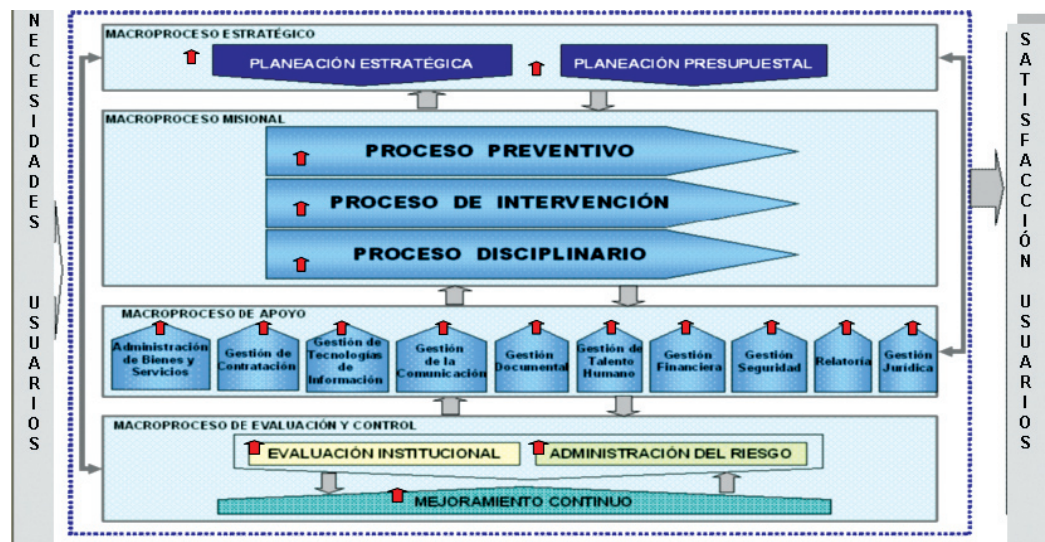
NECESIDADES USUARIOS

MACROPROCESO ESTRATÉGICO

PLANEACIÓN ESTRATÉGICA

PLANEACIÓN PRESUPUESTAL

MACROPROCESO MISIONAL

PROCESO PREVENTIVO

PROCESO DE INTERVENCIÓN

PROCESO DISCIPLINARIO

MACROPROCESO DE APOYO

Administración de Bienes y Servicios

Gestión de Contratación

Gestión de Tecnologías de Información

Gestión de la Comunicación

Gestión Documental

Gestión de Talento Humano

Gestión Financiera

Gestión Seguridad

Relatoría

Gestión Jurídica

MACROPROCESO DE EVALUACIÓN Y CONTROL

EVALUACIÓN INSTITUCIONAL

ADMINISTRACIÓN DEL RIESGO

MEJORAMIENTO CONTINUO

SATISFACCIÓN USUARIOS